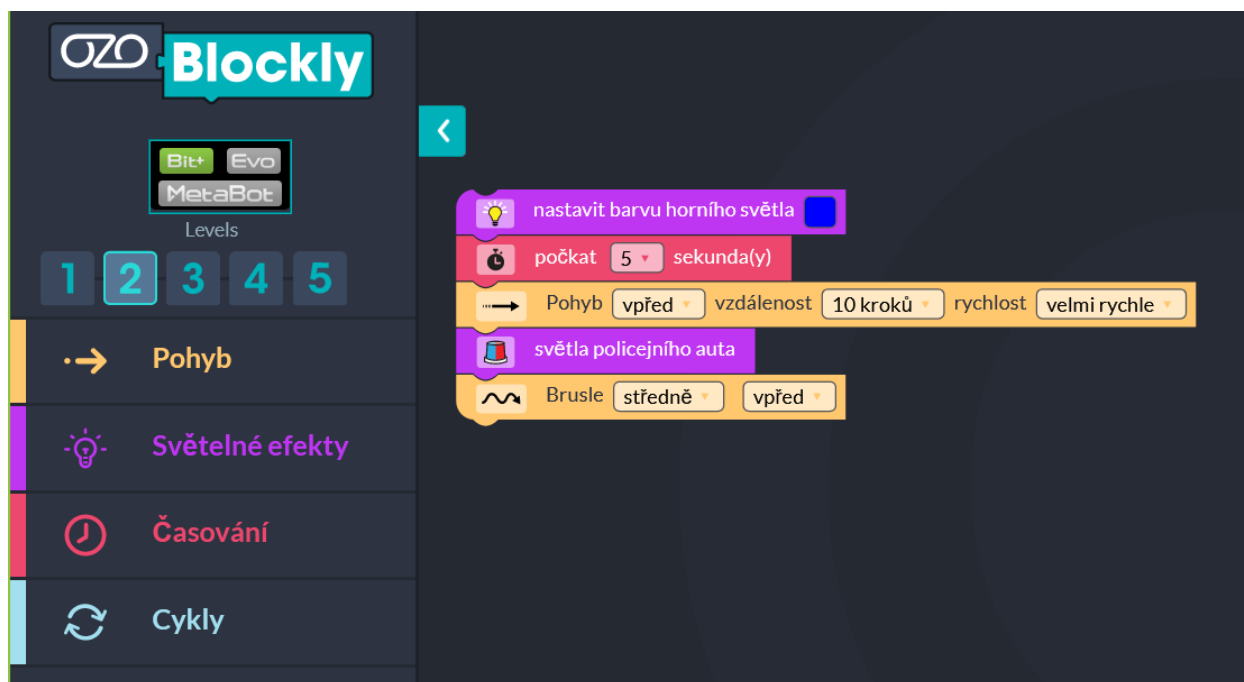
OZO Blockly

Bit+ Evo
MetaBot
Levels
1 2 3 4 5

Pohyb
Světelné efekty
Časování
Cykly

nastavit barvu horního světla
počkat 5 sekunda(y)
Pohyb vpřed vzdálenost 10 kroků rychlost velmi rychle
světla policejního auta
Brusle středně vpřed